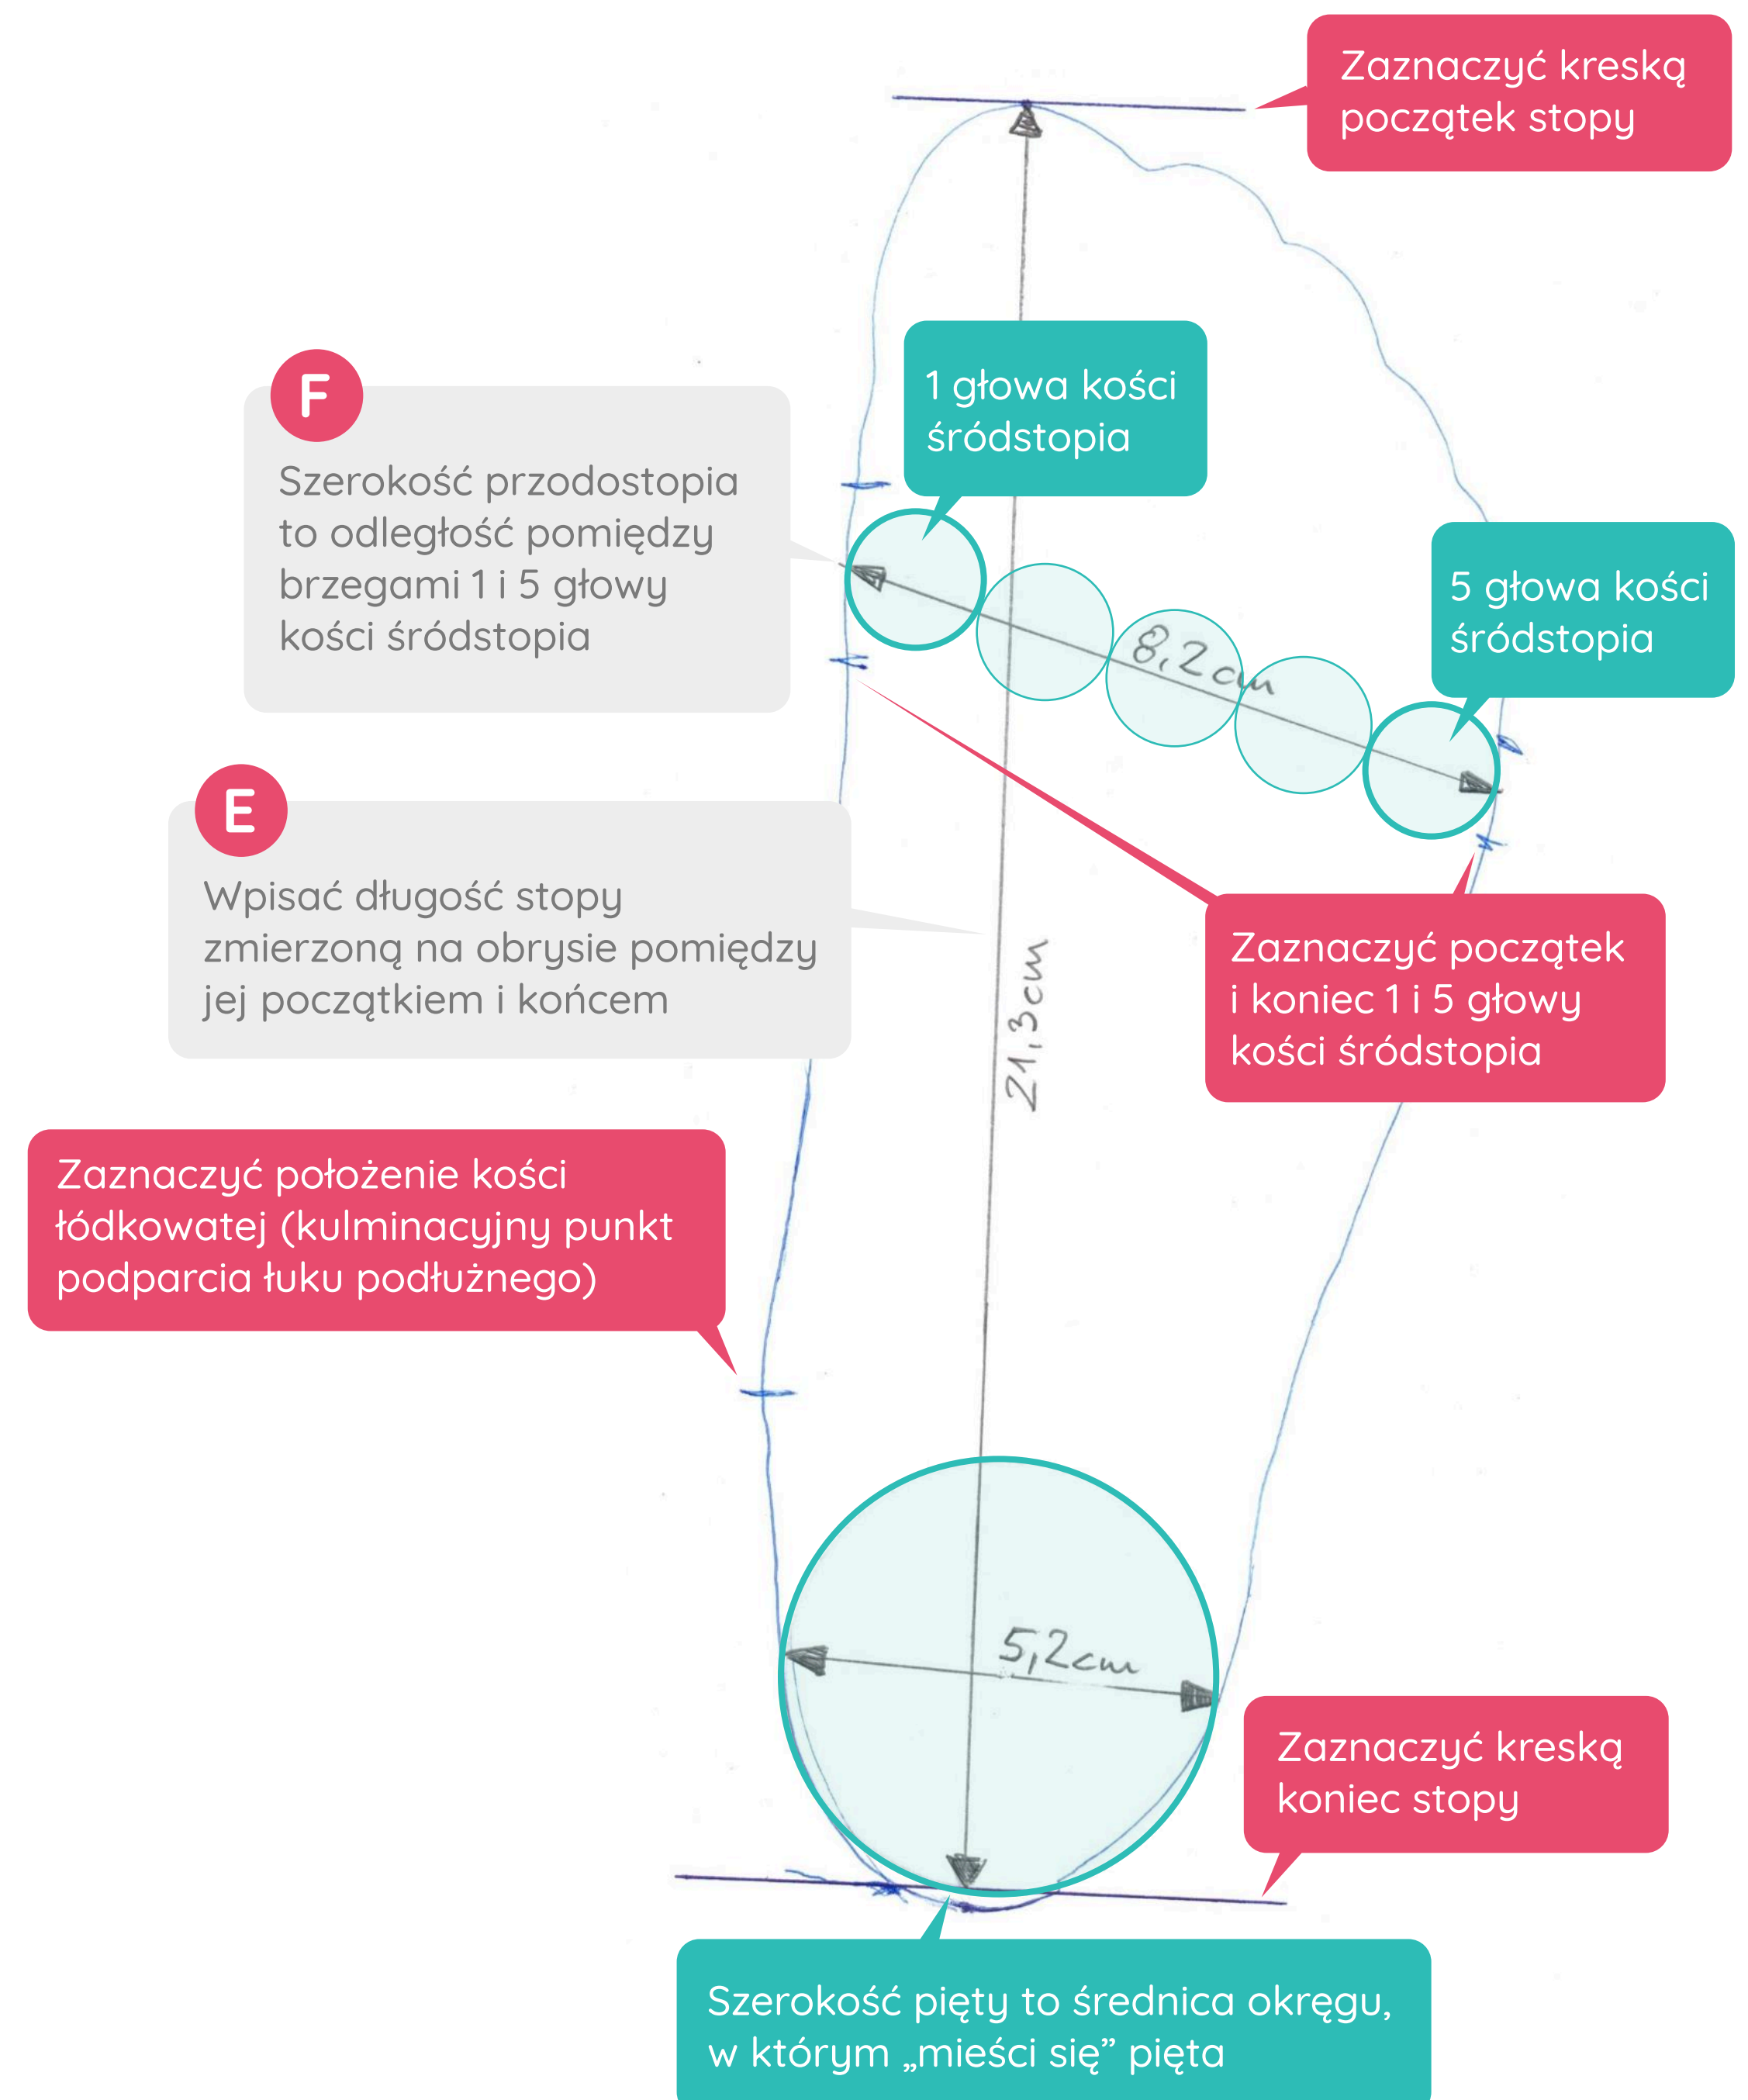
Zaznaczyć kreską początek stopy

F

Szerokość przodostopia to odległość pomiędzy brzegami 1 i 5 głowy kości śródstopia

1 głowa kości śródstopia

5 głowa kości śródstopia

8,2cm

E

Wpisać długość stopy zmierzoną na obrysie pomiędzy jej początkiem i końcem

21,3cm

Zaznaczyć początek i koniec 1 i 5 głowy kości śródstopia

Zaznaczyć położenie kości łódkowatej (kulminacyjny punkt podparcia łuku podłużnego)

5,2cm

Zaznaczyć kreską koniec stopy

Szerokość pięty to średnica okręgu, w którym „mieści się” pięta